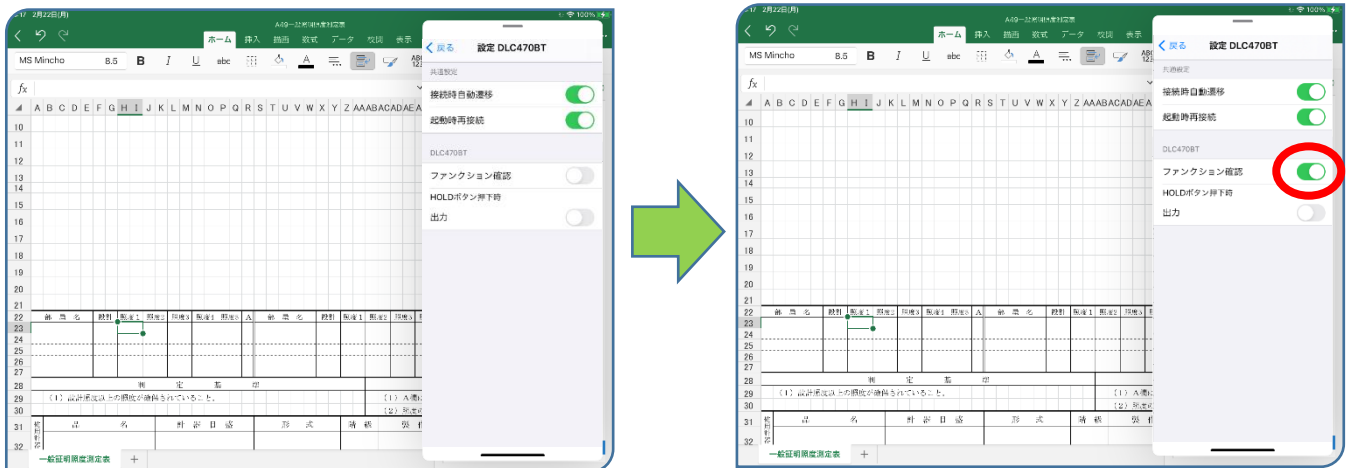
2月22日(月)
ホーム 挿入 描画 数式 データ 校閲 表示
MS Mincho 8.5 B I U abc
fx
A B C D E F G H I J K L M N O P Q R S T U V W X Y Z AA AB AC AD AE A
10
11
12
13
14
15
16
17
18
19
20
21
22 部 屋 名 階別 照度1 照度2 照度3 照度4 照度5 A 部 屋 名 階別 照度1 照度2 照度3
23
24
25
26
27
28 測 定 基 印
29 (1) 設計照度以上の照度が確保されていること。 (1) A欄に
30 (2) 照度の
31 品 名 計 器 日 盛 形 式 精 級
32
一般証明照度測定表 +

戻る 設定 DLC470BT
共通設定
接続時自動遷移
起動時再接続
DLC470BT
ファンクション確認
HOLDボタン押下時
出力

2月22日(月)
ホーム 挿入 描画 数式 データ 校閲 表示
MS Mincho 8.5 B I U abc
fx
A B C D E F G H I J K L M N O P Q R S T U V W X Y Z AA AB AC AD AE A
10
11
12
13
14
15
16
17
18
19
20
21
22 部 屋 名 階別 照度1 照度2 照度3 照度4 照度5 A 部 屋 名 階別 照度1 照度2 照度3
23
24
25
26
27
28 測 定 基 印
29 (1) 設計照度以上の照度が確保されていること。 (1) A欄に
30 (2) 照度の
31 品 名 計 器 日 盛 形 式 精 級
32
一般証明照度測定表 +

戻る 設定 DLC470BT
共通設定
接続時自動遷移
起動時再接続
DLC470BT
ファンクション確認
HOLDボタン押下時
出力